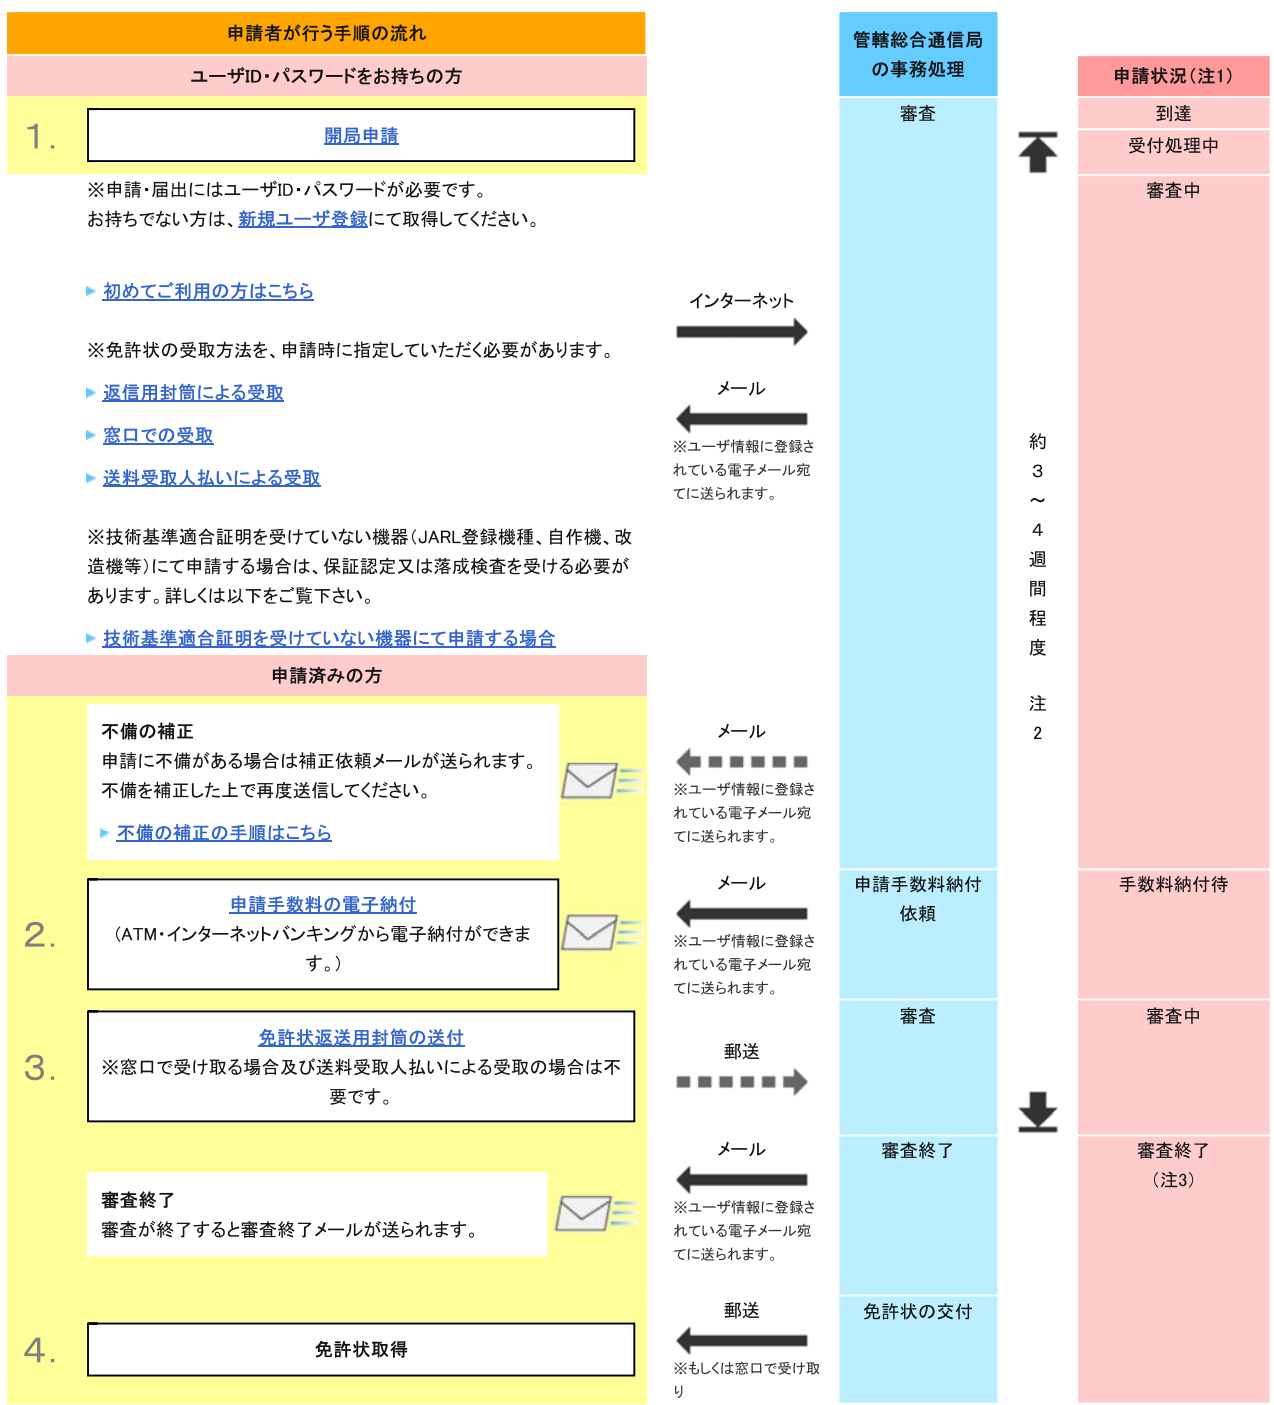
申請者が行う手順の流れ

ユーザID・パスワードをお持ちの方

1. 開局申請

※申請・届出にはユーザID・パスワードが必要です。
お持ちでない方は、新規ユーザ登録にて取得してください。

初めてご利用の方はこちら

※免許状の受取方法を、申請時に指定していただく必要があります。

返信用封筒による受取

窓口での受取

送料受取人払いによる受取

※技術基準適合証明を受けていない機器(JARL登録機種、自作機、改造機等)にて申請する場合は、保証認定又は落成検査を受ける必要があります。詳しくは以下をご覧下さい。

技術基準適合証明を受けていない機器にて申請する場合

申請済みの方

不備の補正
申請に不備がある場合は補正依頼メールが送られます。
不備を補正した上で再度送信してください。

不備の補正の手順はこちら

2. 申請手数料の電子納付
(ATM・インターネットバンキングから電子納付ができます。)

3. 免許状返送用封筒の送付
※窓口で受け取る場合及び送料受取人払いによる受取の場合は不要です。

審査終了
審査が終了すると審査終了メールが送られます。

4. 免許状取得

インターネット

メール
※ユーザ情報に登録されている電子メール宛てに送られます。

メール
※ユーザ情報に登録されている電子メール宛てに送られます。

メール
※ユーザ情報に登録されている電子メール宛てに送られます。

郵送

メール
※ユーザ情報に登録されている電子メール宛てに送られます。

郵送
※もしくは窓口で受け取り

管轄総合通信局の事務処理

審査

申請手数料納付依頼

審査

審査終了

免許状の交付

約3~4週間程度 注2

申請状況(注1)

到達

受付処理中

審査中

手数料納付待

審査中

審査終了
(注3)